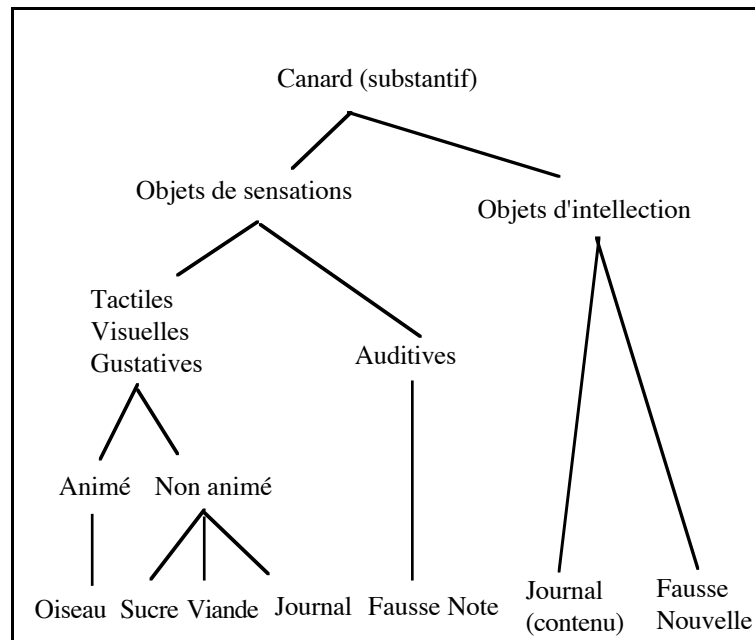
Canard (substantif)

Objets de sensations

Objets d'intellection

Tactiles
Visuelles
Gustatives

Auditives

Animé

Non animé

Oiseau

Sucre

Viande

Journal

Fausse Note

Journal (contenu)

Fausse Nouvelle